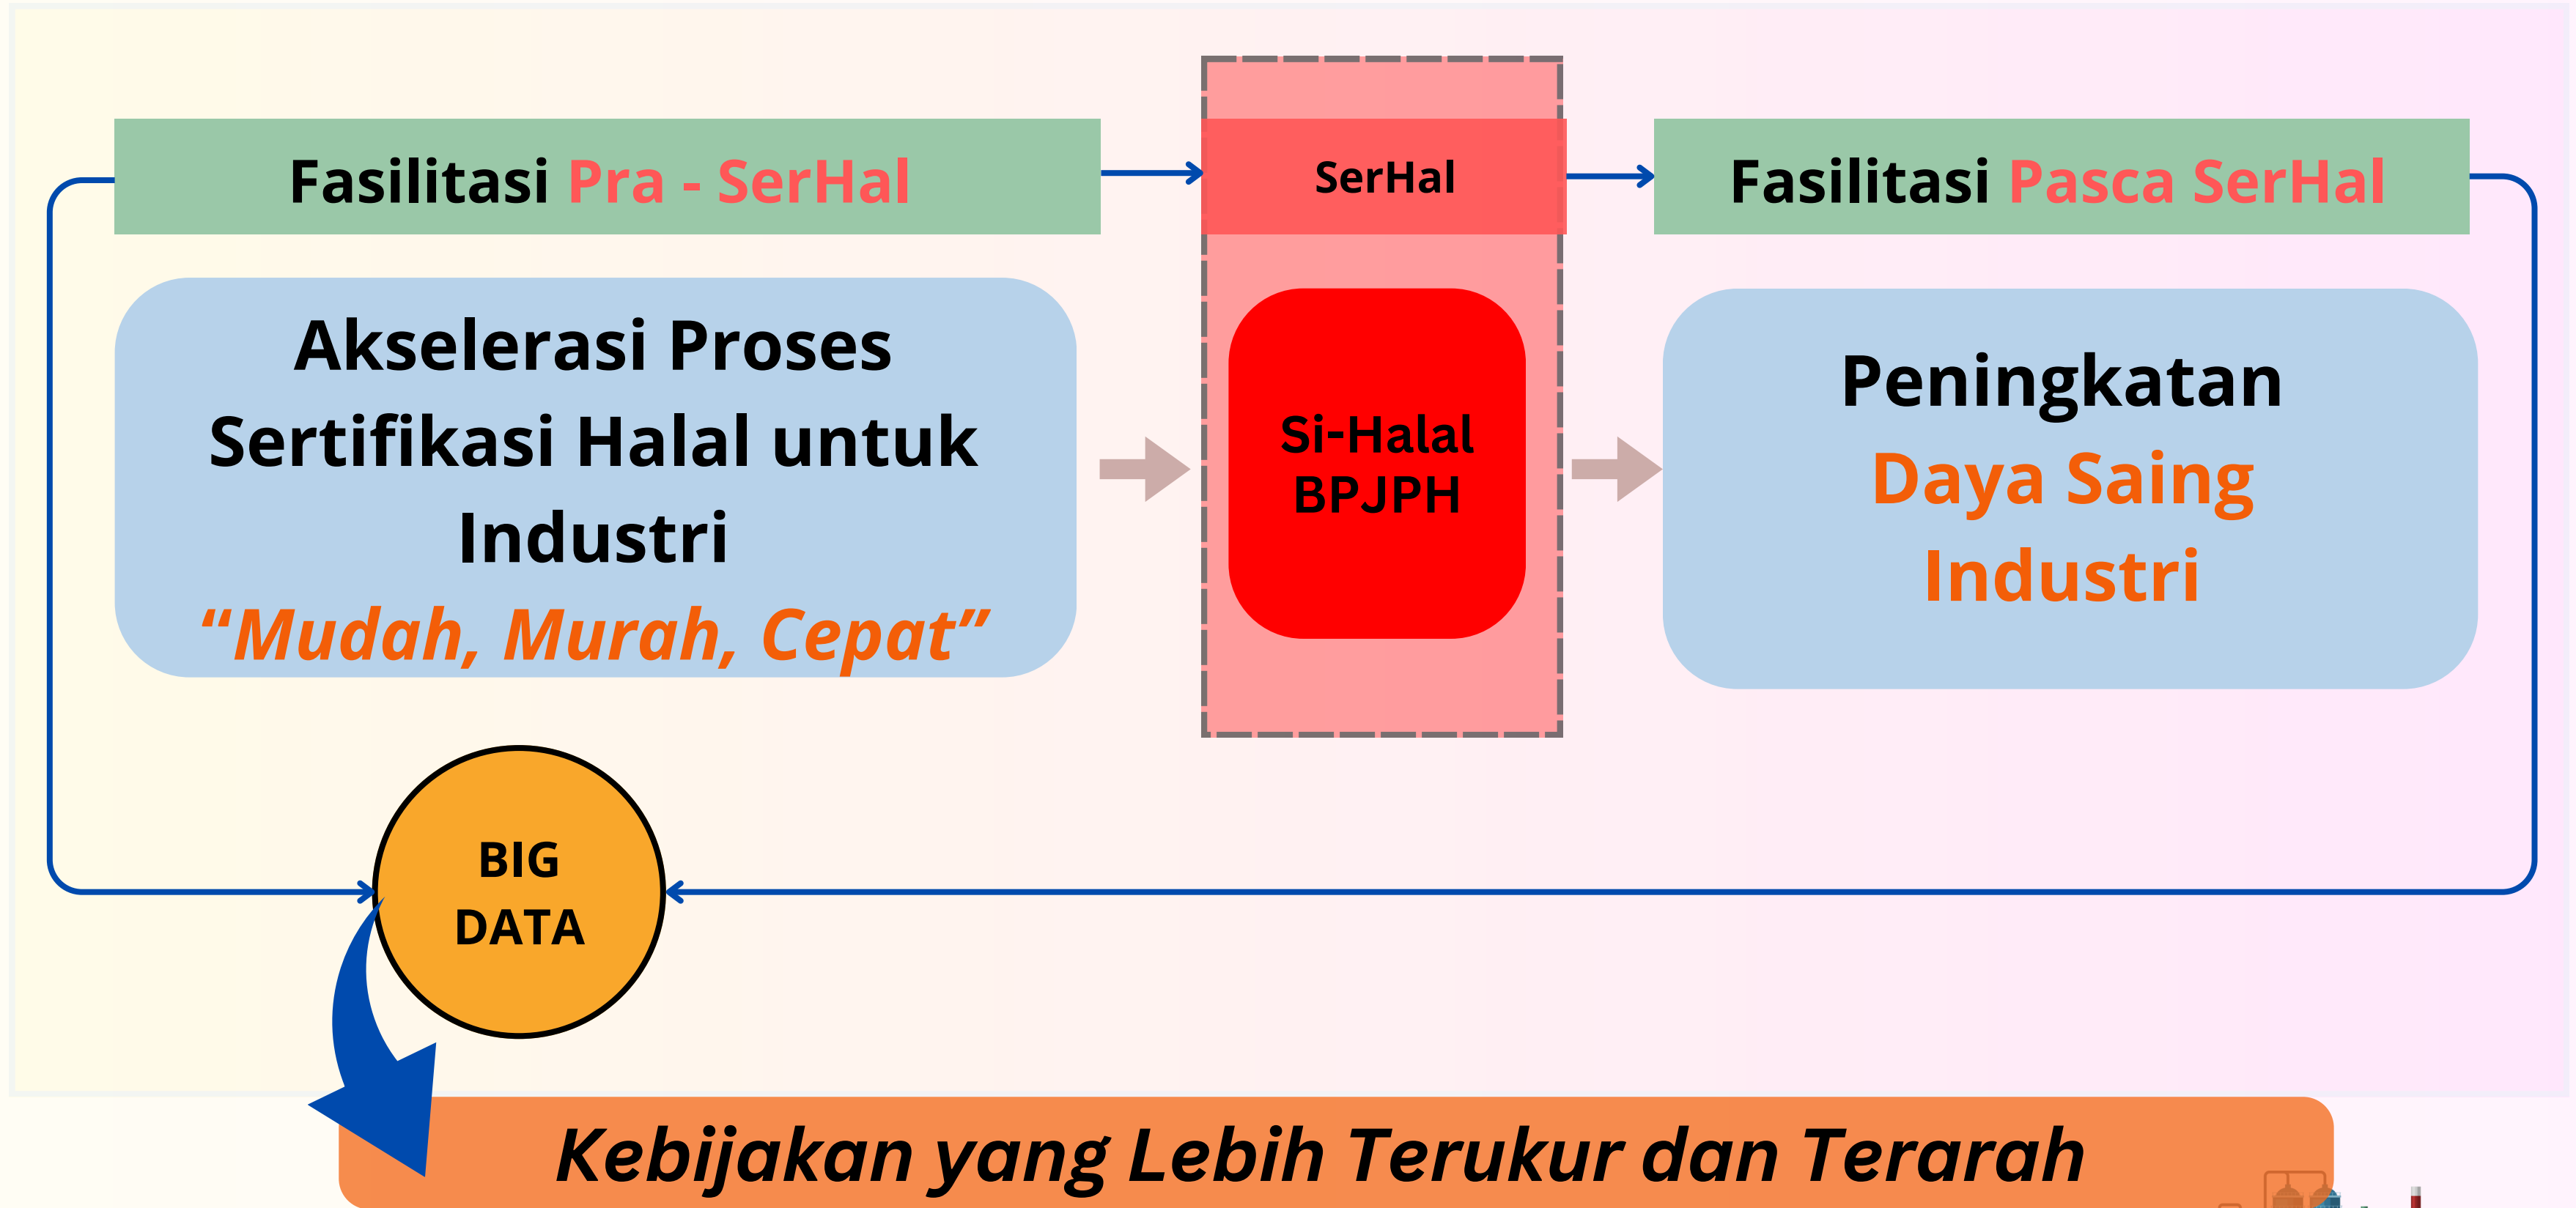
Fasilitasi Pra - SerHal

SerHal

Fasilitasi Pasca SerHal

Akselerasi Proses Sertifikasi Halal untuk Industri
“Mudah, Murah, Cepat”

Si-Halal BPJPH

Peningkatan Daya Saing Industri

BIG DATA

Kebijakan yang Lebih Terukur dan Terarah